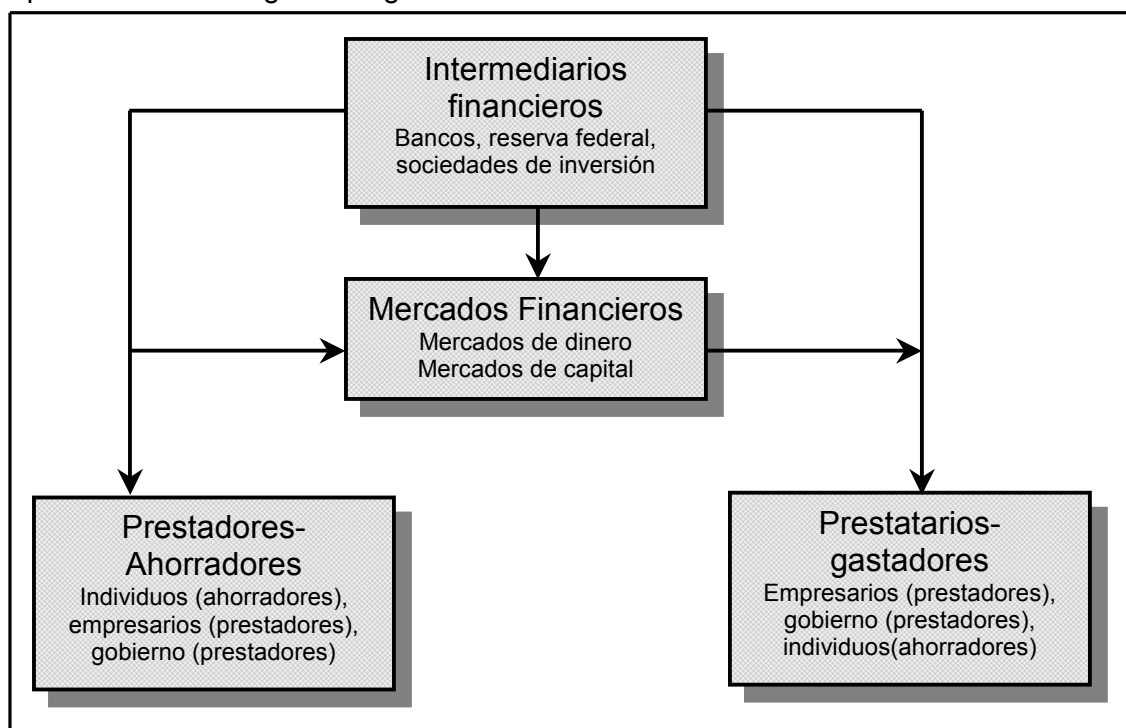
Intermediarios financieros
Bancos, reserva federal, sociedades de inversión

Mercados Financieros
Mercados de dinero
Mercados de capital

Prestadores-Ahorradores
Individuos (ahorradores), empresarios (prestadores), gobierno (prestadores)

Prestatarios-gastadores
Empresarios (prestadores), gobierno (prestadores), individuos(ahorradores)